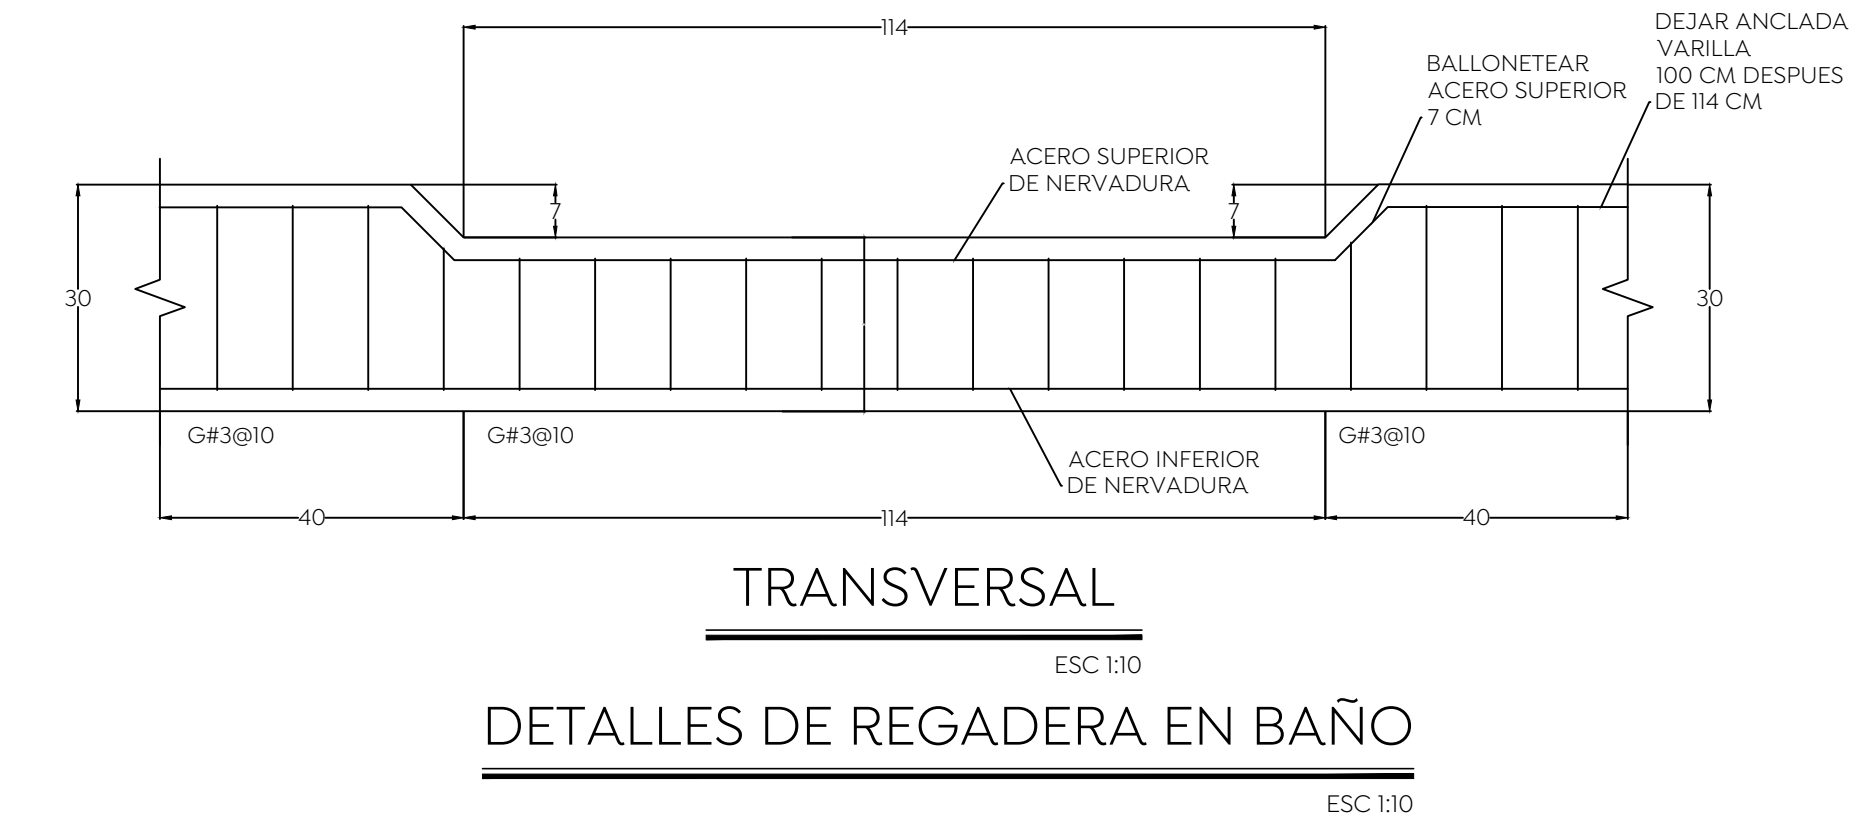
114

DEJAR ANCLADA VARILLA 100 CM DESPUES DE 114 CM

BALLONETEAR ACERO SUPERIOR 7 CM

ACERO SUPERIOR DE NERVADURA

7

7

30

30

G#3@10

G#3@10

G#3@10

ACERO INFERIOR DE NERVADURA

40

114

40

TRANSVERSAL

ESC 1:10

DETALLES DE REGADERA EN BAÑO

ESC 1:10